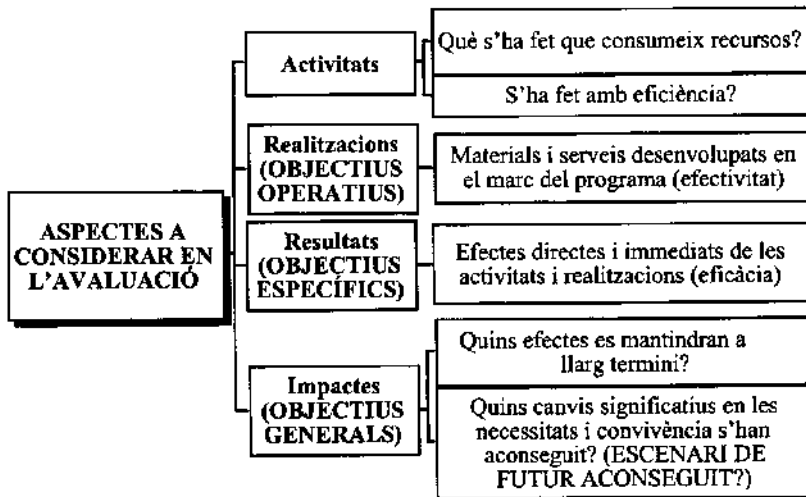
ASPECTES A CONSIDERAR EN L'AVALUACIÓ

Activitats

Què s'ha fet que consumeix recursos?

S'ha fet amb eficiència?

Realitzacions (OBJECTIUS OPERATIUS)

Materials i serveis desenvolupats en el marc del programa (efectivitat)

Resultats (OBJECTIUS ESPECÍFICS)

Efectes directes i immediats de les activitats i realitzacions (eficàcia)

Impactes (OBJECTIUS GENERALS)

Quins efectes es mantindran a llarg termini?

Quins canvis significatius en les necessitats i convivència s'han aconseguit? (ESCENARI DE FUTUR ACONSEGUIT?)